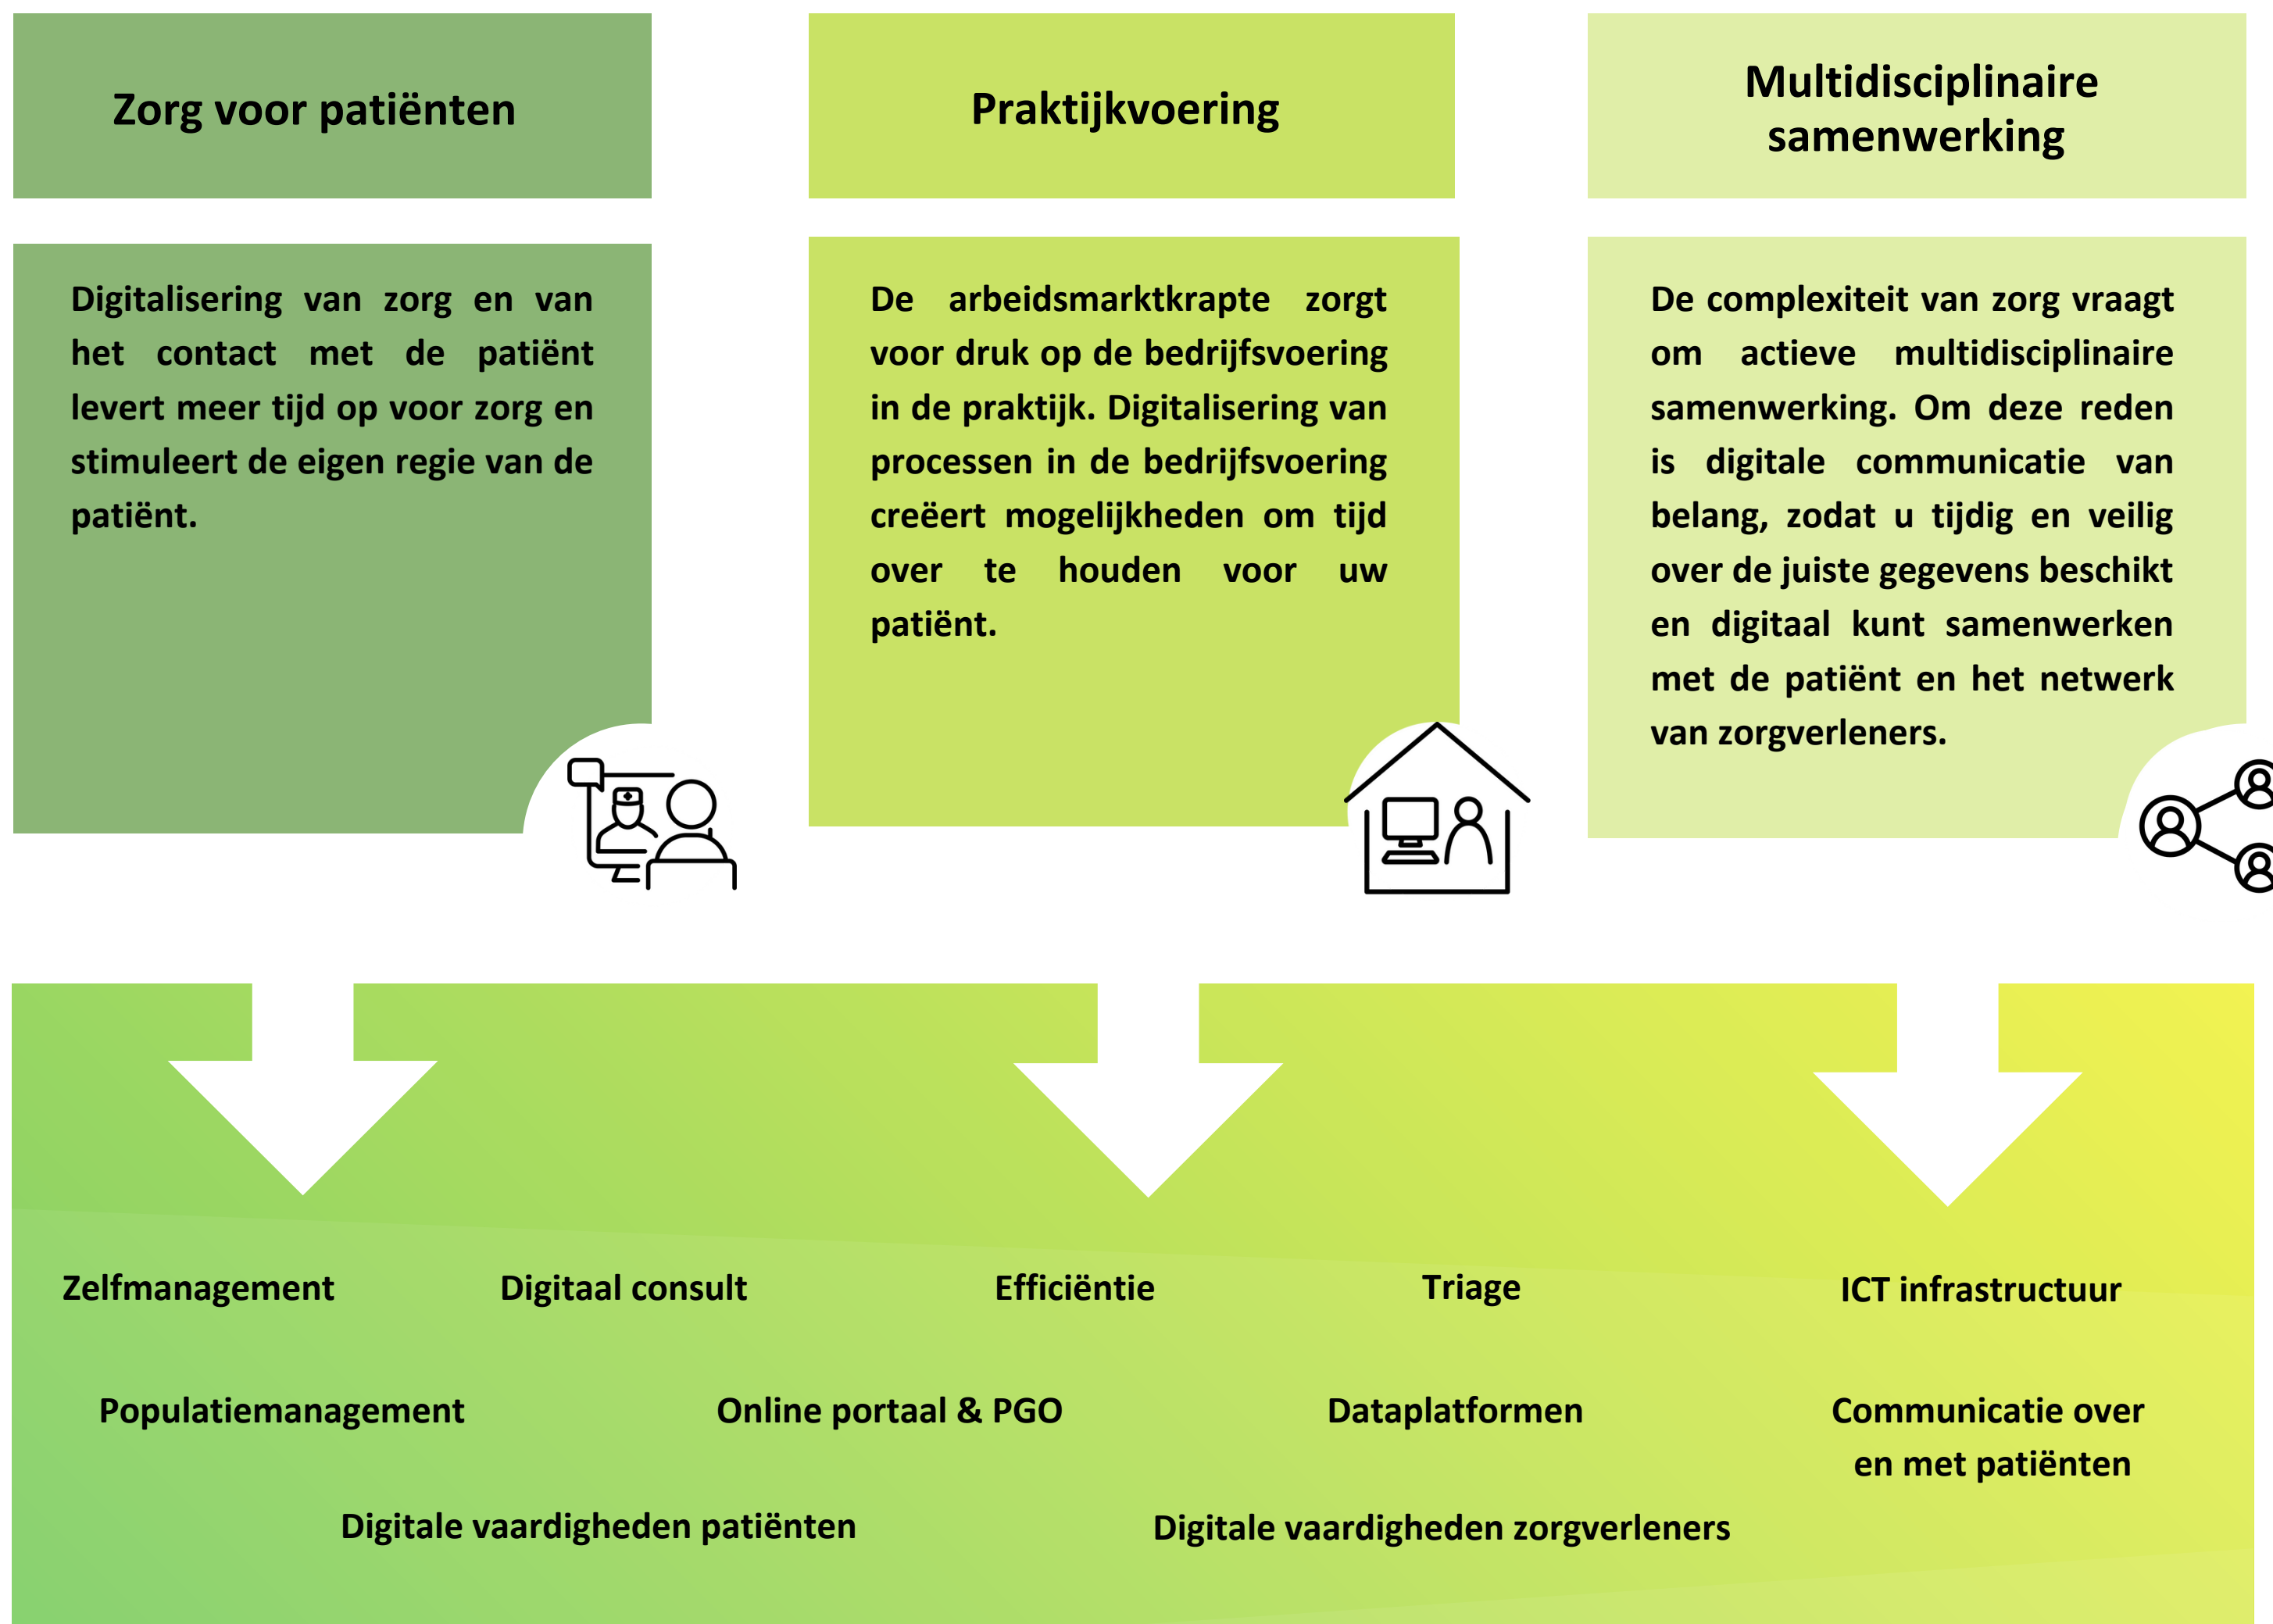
Zorg voor patiënten

Digitalisering van zorg en van het contact met de patiënt levert meer tijd op voor zorg en stimuleert de eigen regie van de patiënt.

Praktijkvoering

De arbeidsmarktkrapte zorgt voor druk op de bedrijfsvoering in de praktijk. Digitalisering van processen in de bedrijfsvoering creëert mogelijkheden om tijd over te houden voor uw patiënt.

Multidisciplinaire samenwerking

De complexiteit van zorg vraagt om actieve multidisciplinaire samenwerking. Om deze reden is digitale communicatie van belang, zodat u tijdig en veilig over de juiste gegevens beschikt en digitaal kunt samenwerken met de patiënt en het netwerk van zorgverleners.

Zelfmanagement

Digitaal consult

Efficiëntie

Triage

ICT infrastructuur

Populatiemanagement

Online portaal & PGO

Dataplatformen

Communicatie over en met patiënten

Digitale vaardigheden patiënten

Digitale vaardigheden zorgverleners